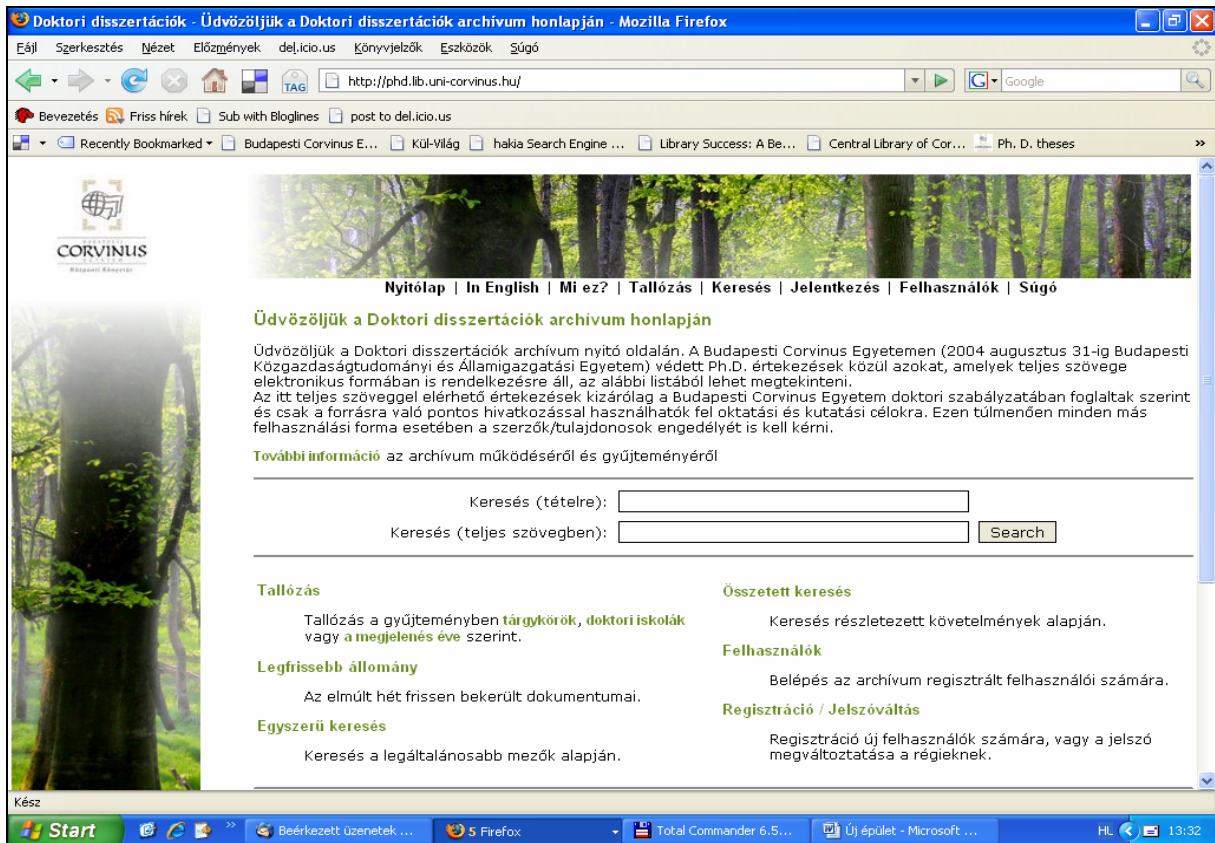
Doktori disszertációk - Üdvözöljük a Doktori disszertációk archívum honlapján - Mozilla Firefox

Fájl Szerkesztés Nézet Előzmények del.icio.us Könyvjelzők Eszközök Súgó

TAG http://phd.lib.uni-corvinus.hu/ Google

Bevezetés Friss hírek Sub with Bloglines post to del.icio.us

Recently Bookmarked Budapesti Corvinus E... Kül-Világ hakia Search Engine ... Library Success: A Be... Central Library of Cor... Ph. D. theses

CORVINUS
Központi Könyvtár

Nyitólap | In English | Mi ez? | Tallózás | Keresés | Jelentkezés | Felhasználók | Súgó

Üdvözöljük a Doktori disszertációk archívum honlapján

Üdvözöljük a Doktori disszertációk archívum nyitó oldalán. A Budapesti Corvinus Egyetemen (2004 augusztus 31-ig Budapesti Közgazdaságtudományi és Államigazgatási Egyetem) védett Ph.D. értekezések közül azokat, amelyek teljes szövege elektronikus formában is rendelkezésre áll, az alábbi listából lehet megtekinteni.
Az itt teljes szöveggel elérhető értekezések kizárólag a Budapesti Corvinus Egyetem doktori szabályzatában foglaltak szerint és csak a forrásra való pontos hivatkozással használhatók fel oktatási és kutatási célokra. Ezen túlmenően minden más felhasználási forma esetében a szerzők/tulajdonosok engedélyét is kell kérni.

További információ az archívum működéséről és gyűjteményéről

Keresés (tételre):
Keresés (teljes szövegben): Search

Tallózás

Tallózás a gyűjteményben tárgykörök, doktori iskolák vagy a megjelenés éve szerint.

Legfrissebb állomány

Az elmúlt hét frissen bekerült dokumentumai.

Egyszerű keresés

Keresés a legáltalánosabb mezők alapján.

Összetett keresés

Keresés részletezett követelmények alapján.

Felhasználók

Belépés az archívum regisztrált felhasználói számára.

Regisztráció / Jelszóváltás

Regisztráció új felhasználók számára, vagy a jelszó megváltoztatása a régieknek.

Kész

Start Beérkezett üzenetek ... 5 Firefox Total Commander 6.5... Új épület - Microsoft ... HL 13:32